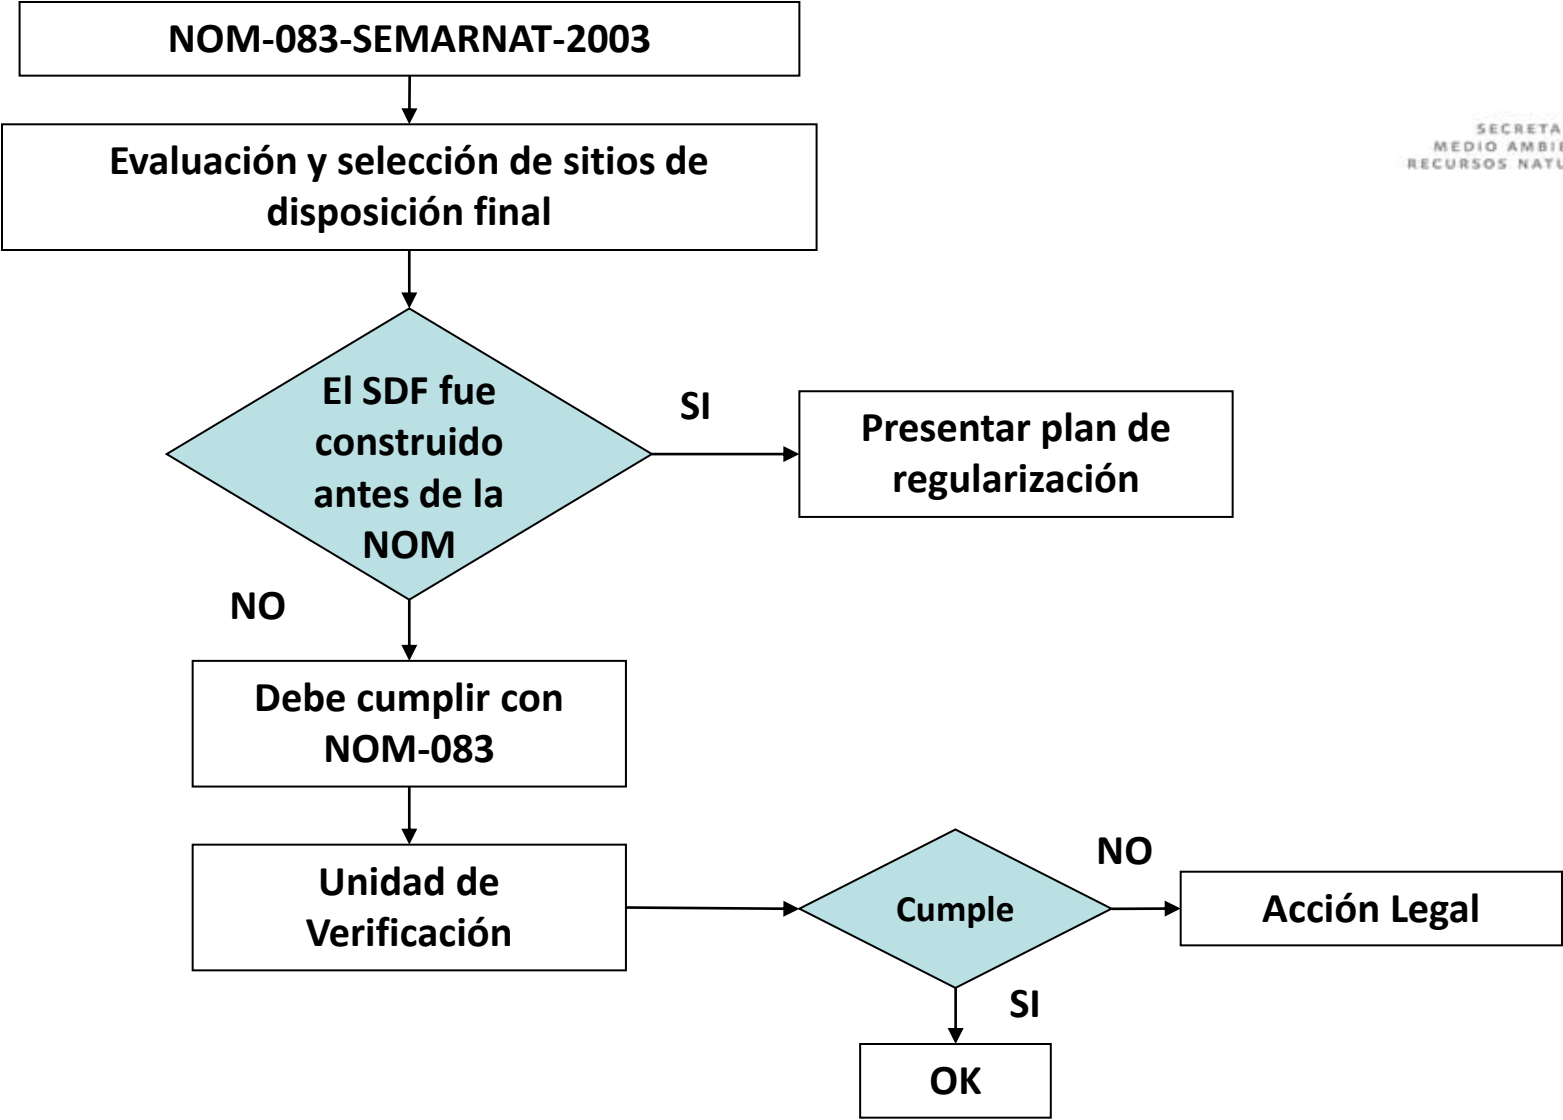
NOM-083-SEMARNAT-2003

SECRETA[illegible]
MEDIO AMBI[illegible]
RECURSOS NATU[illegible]

Evaluación y selección de sitios de disposición final

El SDF fue construido antes de la NOM

SI

Presentar plan de regularización

NO

Debe cumplir con NOM-083

Unidad de Verificación

Cumple

NO

Acción Legal

SI

OK